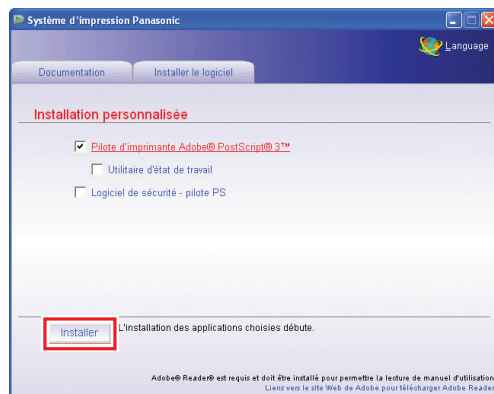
Système d'impression Panasonic

Language

Documentation

Installer le logiciel

Installation personnalisée

Pilote d'imprimante Adobe® PostScript® 3™

Utilitaire d'état de travail

Logiciel de sécurité - pilote PS

Installer

L'installation des applications choisies débute.

Adobe® Reader® est requis et doit être installé pour permettre la lecture de manuel d'utilisation

Liens vers le site Web de Adobe pour télécharger Adobe Reader